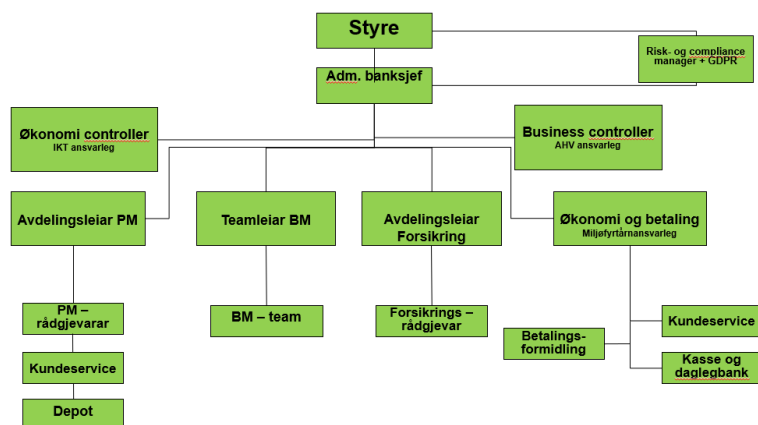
Styre

Risk- og compliance manager + GDPR

Adm. banksjef

Økonomi controller
IKT ansvarleg

Business controller
AHV ansvarleg

Avdelingsleiar PM

Teamleiar BM

Avdelingsleiar Forsikring

Økonomi og betaling
Miljøfyrtårnansvarleg

PM – rådgjevarar

BM – team

Forsikrings – rådgjevar

Kundeservice

Betalings-formidling

Kundeservice

Kasse og daglegbank

Depot